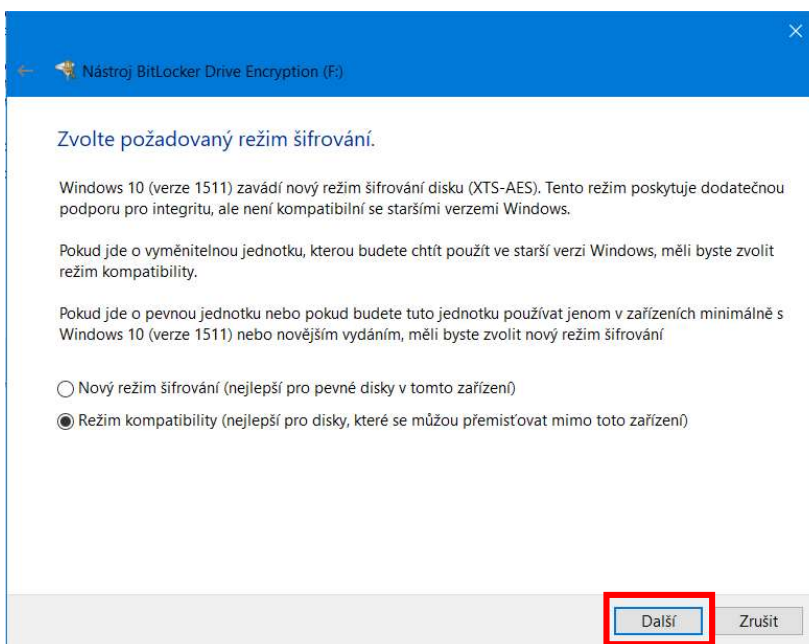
Nástroj BitLocker Drive Encryption (F:)

Zvolte požadovaný režim šifrování.

Windows 10 (verze 1511) zavádí nový režim šifrování disku (XTS-AES). Tento režim poskytuje dodatečnou podporu pro integritu, ale není kompatibilní se staršími verzemi Windows.

Pokud jde o vyměnitelnou jednotku, kterou budete chtít použít ve starší verzi Windows, měli byste zvolit režim kompatibility.

Pokud jde o pevnou jednotku nebo pokud budete tuto jednotku používat jenom v zařízeních minimálně s Windows 10 (verze 1511) nebo novějším vydáním, měli byste zvolit nový režim šifrování

Nový režim šifrování (nejlepší pro pevné disky v tomto zařízení)

Režim kompatibility (nejlepší pro disky, které se můžou přemisťovat mimo toto zařízení)

Další

Zrušit